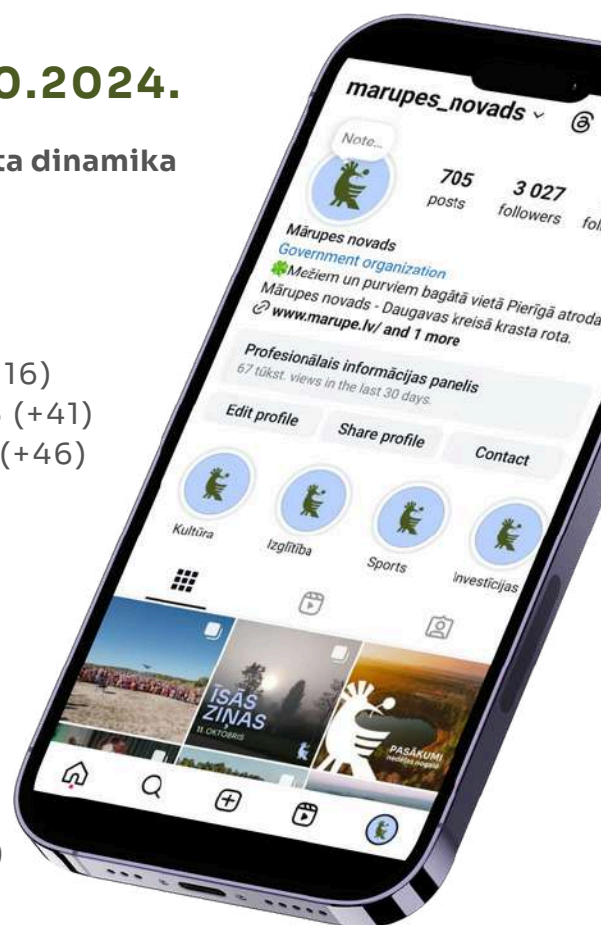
0.2024.

ta dinamika

16)
(+41)
(+46)

marupes_novads

Note...

705 posts

3 027 followers

fol

Mārupes novads
Government organization
Mežiem un purviem bagātā vietā Pierīgā atrodas Mārupes novads - Daugavas kreisā krasta rota.
www.marupe.lv/ and 1 more

Profesionālais informācijas panelis
67 tūkst. views in the last 30 days.

Edit profile

Share profile

Contact

Kultūra

Izglītība

Sports

Investīcijas

ĪSĀS ZIŅAS
11. OKTOBRIS

PASĀKUMI
nedēļas nogalē